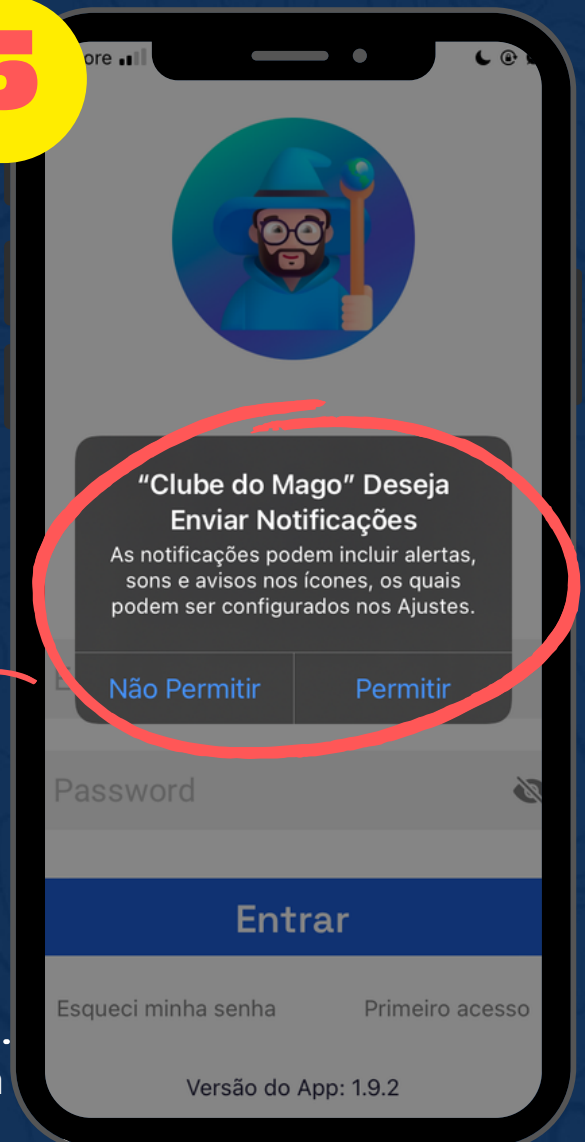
5

ore

“Clube do Mago” Deseja Enviar Notificações

As notificações podem incluir alertas, sons e avisos nos ícones, os quais podem ser configurados nos Ajustes.

Não Permitir

Permitir

Password

Entrar

Esqueci minha senha

Primeiro acesso

Versão do App: 1.9.2